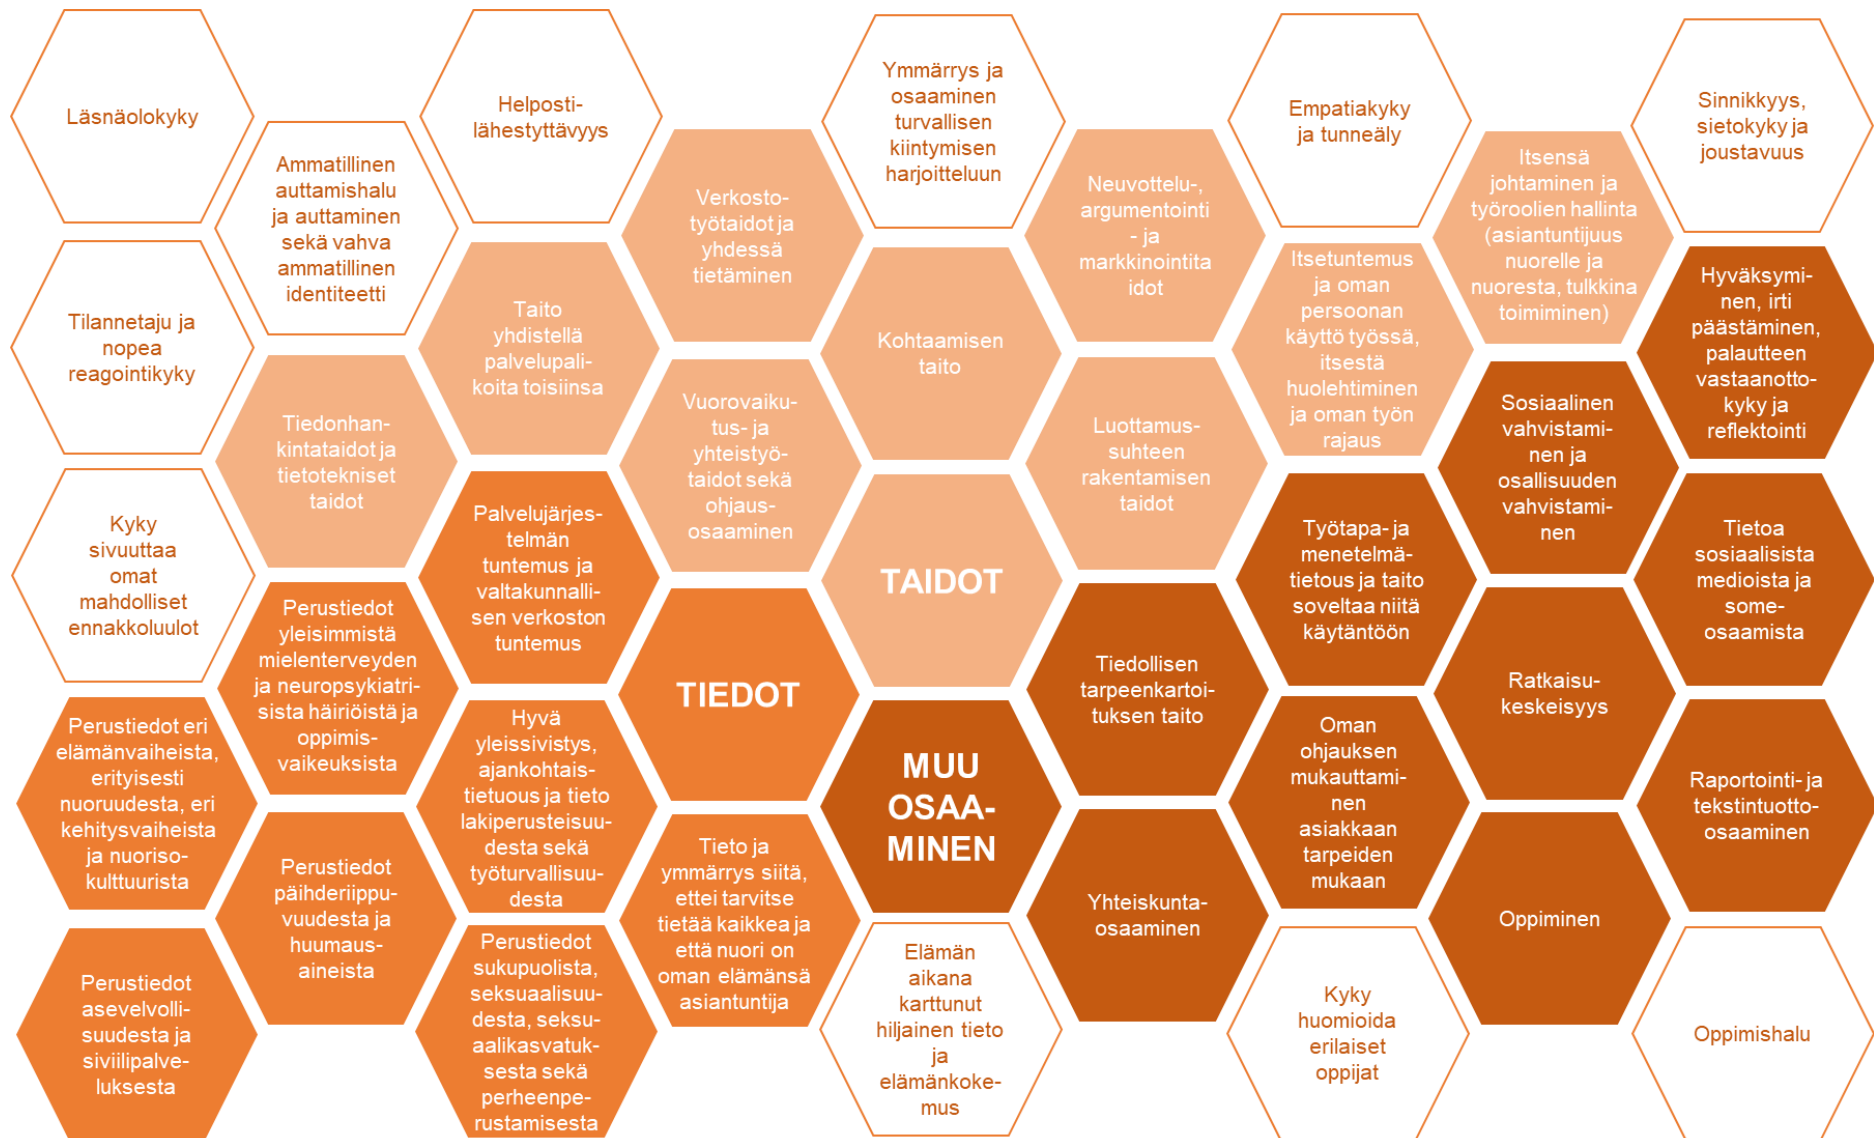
Läsnäolokyky

Ammatillinen auttamishalu ja auttaminen sekä vahva ammatillinen identiteetti

Helpostilähestyttävyys

Verkostotyötaidot ja yhdessä tietäminen

Ymmärrys ja osaaminen turvallisen kiintymisen harjoitteluun

Neuvottelu-, argumentointi - ja markkinointitaidot

Empatiakyky ja tunneäly

Itsensä johtaminen ja työroolien hallinta (asiantuntijuus nuorelle ja nuoresta, tulkkina toimiminen)

Sinnikkyys, sietokyky ja joustavuus

Tilannetaju ja nopea reagointikyky

Taito yhdistellä palvelupalikoita toisiinsa

Kohtaamisen taito

Itsetuntemus ja oman persoonan käyttö työssä, itsestä huolehtiminen ja oman työn rajaus

Hyväksyminen, irti päästäminen, palautteen vastaanottokyky ja reflektointi

Tiedonhankintataidot ja tietotekniset taidot

Vuorovaikutus- ja yhteistyötaidot sekä ohjausosaaminen

Luottamussuhteen rakentamisen taidot

Sosiaalinen vahvistaminen ja osallisuuden vahvistaminen

Kyky sivuuttaa omat mahdolliset ennakkoluulot

Palvelujärjestelmän tuntemus ja valtakunnallisen verkoston tuntemus

TAIDOT

Työtapa- ja menetelmätietous ja taito soveltaa niitä käytäntöön

Tietoa sosiaalisista medioista ja someosaamista

Perustiedot yleisimmistä mielenterveyden ja neuropsykiatrisista häiriöistä ja oppimisvaikeuksista

TIEDOT

Tiedollisen tarpeenkartoituksen taito

Ratkaisukeskeisyys

Perustiedot eri elämänvaiheista, erityisesti nuoruudesta, eri kehitysvaiheista ja nuorisokulttuurista

Hyvä yleissivistys, ajankohtaistietous ja tieto lakiperusteisuudesta sekä työturvallisuudesta

MUU OSAAMINEN

Oman ohjauksen mukauttaminen asiakkaan tarpeiden mukaan

Raportointi- ja tekstintuotto-osaaminen

Perustiedot päihderiippuvuudesta ja huumausaineista

Tieto ja ymmärrys siitä, ettei tarvitse tietää kaikkea ja että nuori on oman elämänsä asiantuntija

Yhteiskuntaosaaminen

Oppiminen

Perustiedot asevelvollisuudesta ja siviilipalveluksesta

Perustiedot sukupuolista, seksuaalisuudesta, seksuaalikasvatuksesta sekä perheenperustamisesta

Elämän aikana karttunut hiljainen tieto ja elämänkokemus

Kyky huomioida erilaiset oppijat

Oppimishalu